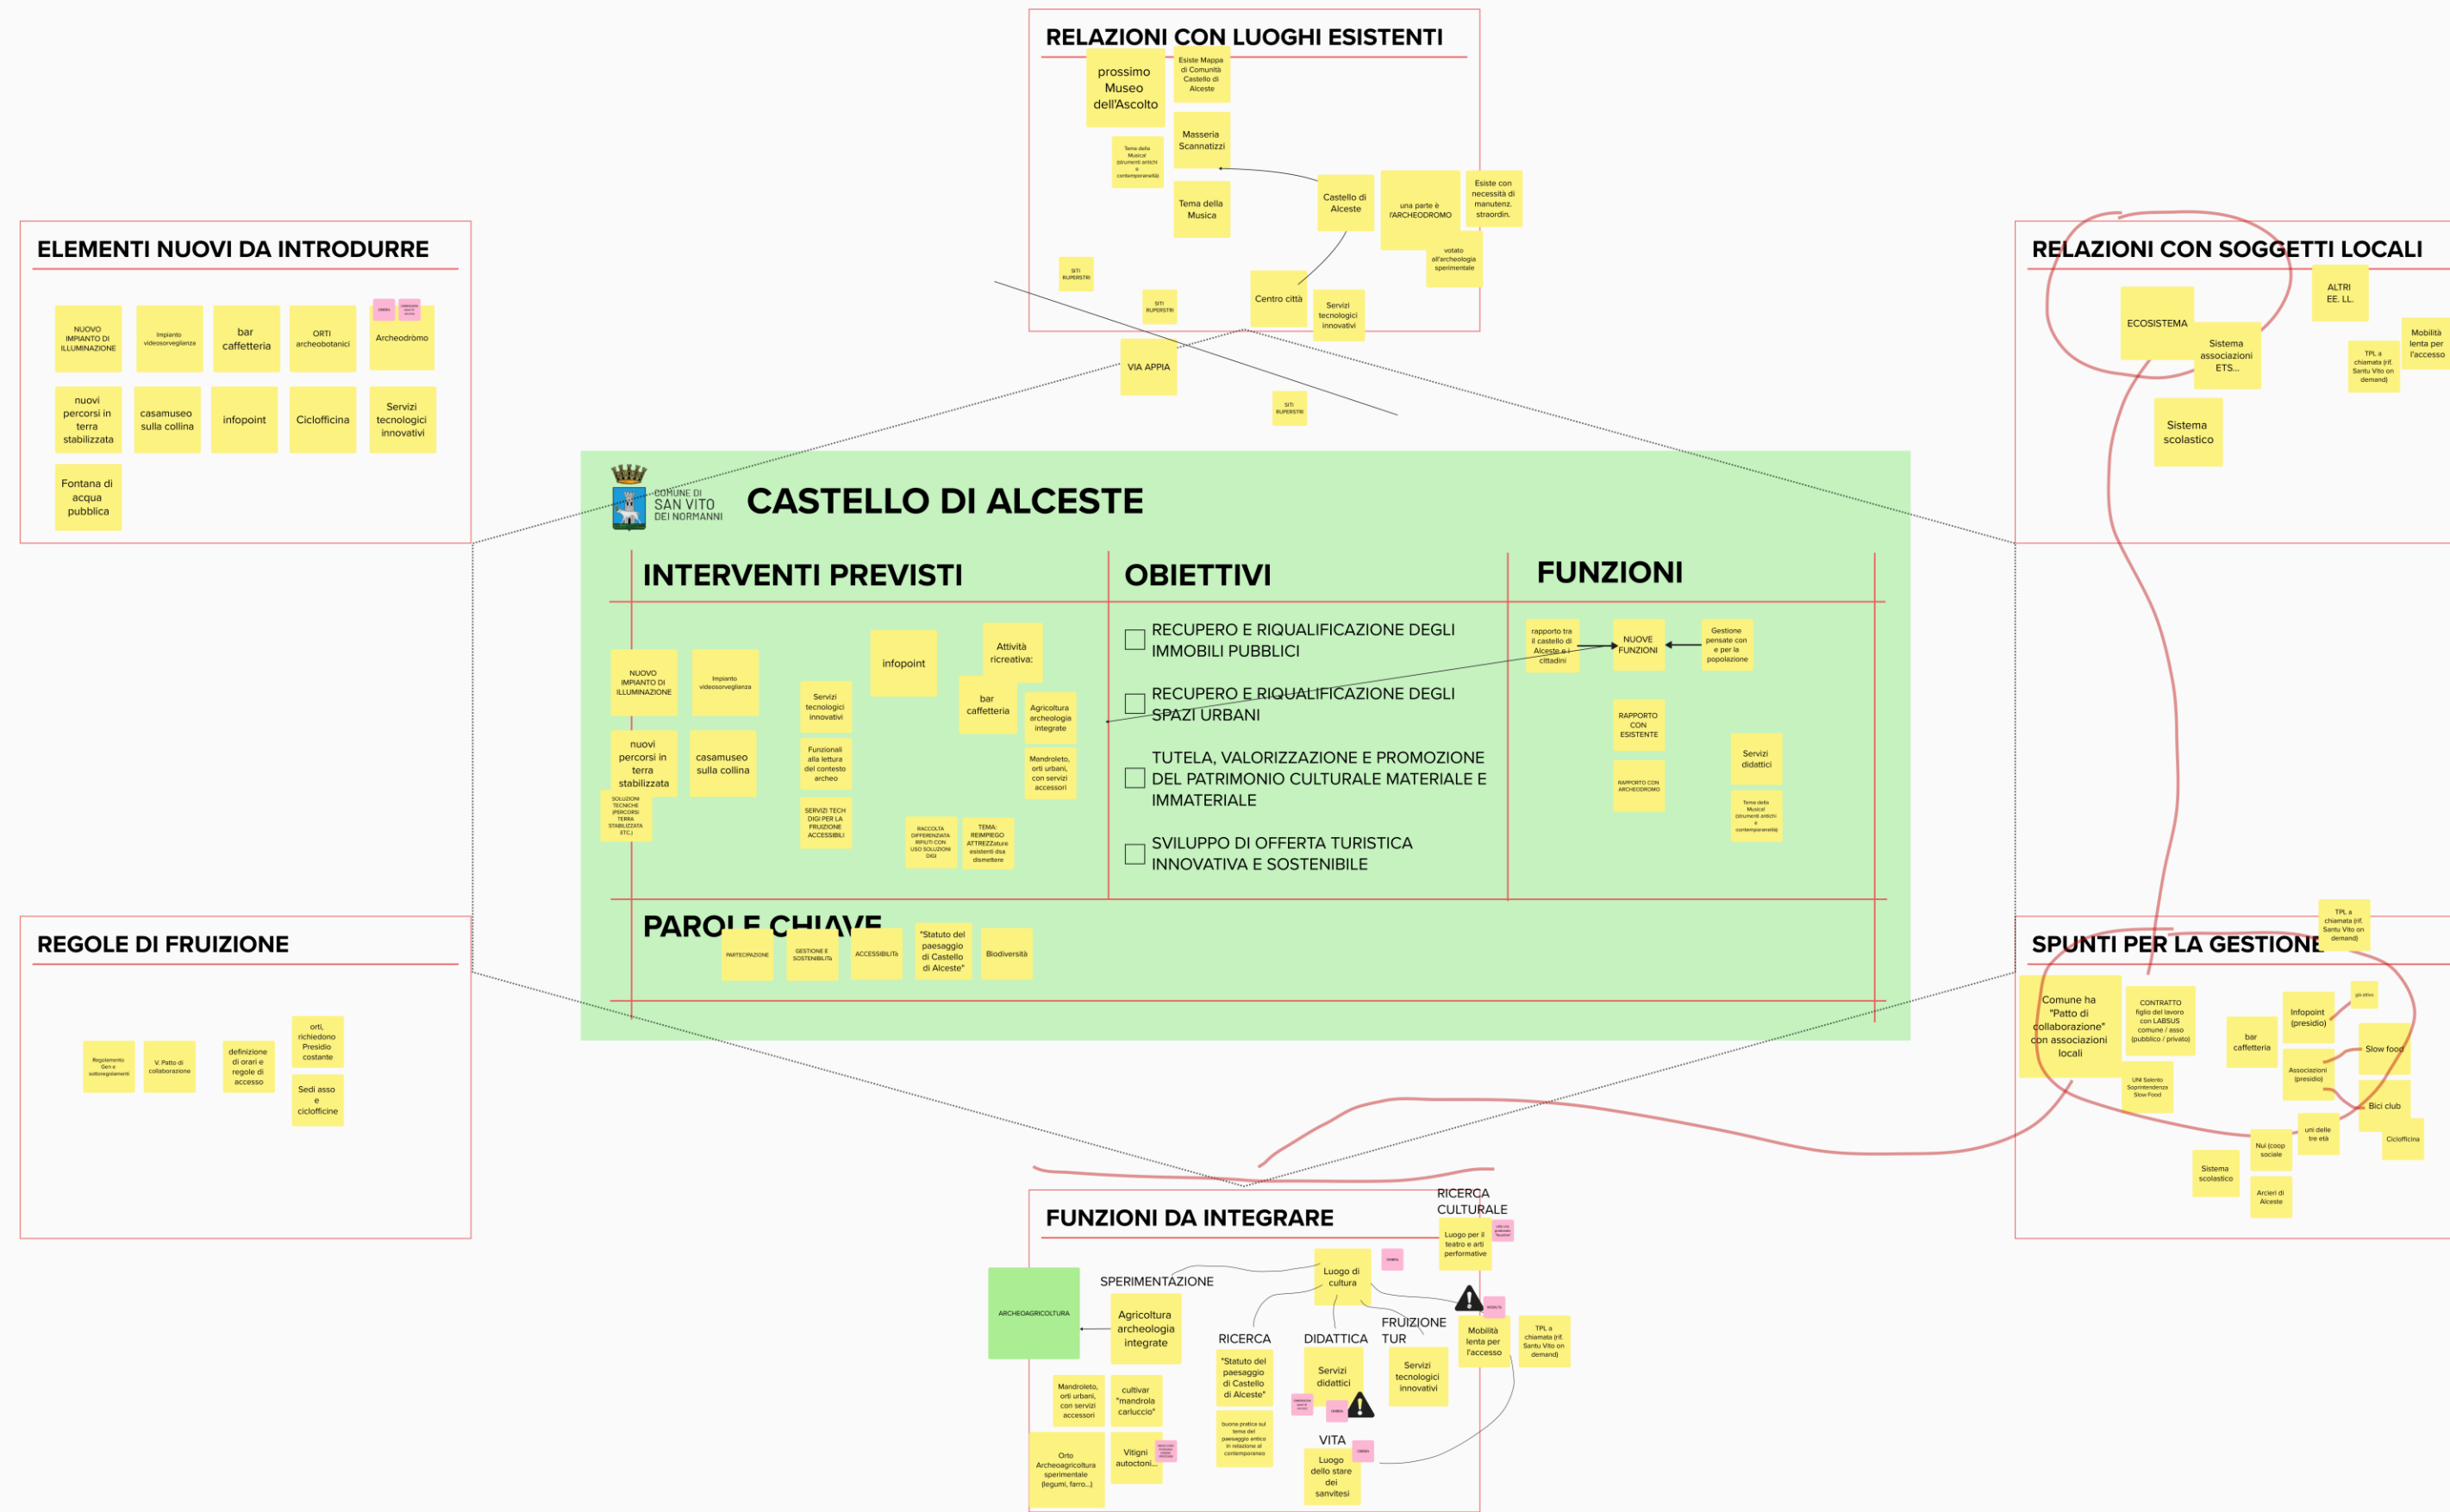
RELAZIONI CON LUOGHI ESISTENTI

prossimo Museo dell'Ascolto

Esiste Mappa di Comunità Castello di Alceste

Tema della Musica (strumenti antichi e contemporaneità)

Masseria Scannatizzi

Tema della Musica

Castello di Alceste

una parte è l'ARCHEODROMO

Esiste con necessità di manutenz. straordin.

votato all'archeologia sperimentale

SITI RUPERSTRI

SITI RUPERSTRI

Centro città

Servizi tecnologici innovativi

VIA APPIA

SITI RUPERSTRI

ELEMENTI NUOVI DA INTRODURRE

NUOVO IMPIANTO DI ILLUMINAZIONE

Impianto videosorveglianza

bar caffetteria

ORTI archeobotanici

Archeodromo

nuovi percorsi in terra stabilizzata

casamuseo sulla collina

infopoint

Ciclofficina

Servizi tecnologici innovativi

Fontana di acqua pubblica

RELAZIONI CON SOGGETTI LOCALI

ECOSISTEMA

Sistema associazioni ETS...

ALTRI EE. LL.

TPL a chiamata (rif. Santu Vito on demand)

Mobilità lenta per l'accesso

Sistema scolastico

COMUNE DI SAN VITO DEI NORMANNI

CASTELLO DI ALCESTE

INTERVENTI PREVISTI

NUOVO IMPIANTO DI ILLUMINAZIONE

Impianto videosorveglianza

Servizi tecnologici innovativi

infopoint

Attività ricreativa:

bar caffetteria

Agricoltura archeologia integrate

nuovi percorsi in terra stabilizzata

casamuseo sulla collina

Funzionali alla lettura del contesto archeo

Mandroleto, orti urbani, con servizi accessori

SOLUZIONI TECNICHE (PERCORSI TERRA STABILIZZATA ETC.)

SERVIZI TECH DIGI PER LA FRUIZIONE ACCESSIBILI

RACCOLTA DIFFERENZIATA RIFIUTI CON USO SOLUZIONI DIGI

TEMA: REIMPIEGO ATTREZZature esistenti da dismettere

OBIETTIVI

RECUPERO E RIQUALIFICAZIONE DEGLI IMMOBILI PUBBLICI

RECUPERO E RIQUALIFICAZIONE DEGLI SPAZI URBANI

TUTELA, VALORIZZAZIONE E PROMOZIONE DEL PATRIMONIO CULTURALE MATERIALE E IMMATERIALE

SVILUPPO DI OFFERTA TURISTICA INNOVATIVA E SOSTENIBILE

FUNZIONI

rapporto tra il castello di Alceste e i cittadini

NUOVE FUNZIONI

Gestione pensate con e per la popolazione

RAPPORTO CON ESISTENTE

Servizi didattici

RAPPORTO CON ARCHEODROMO

Tema della Musica (strumenti antichi e contemporaneità)

PAROLE CHIAVE

PARTECIPAZIONE

GESTIONE E SOSTENIBILITà

ACCESSIBILITà

"Statuto del paesaggio di Castello di Alceste"

Biodiversità

REGOLE DI FRUIZIONE

Regolamento Gen e sottoregolamenti

V. Patto di collaborazione

definizione di orari e regole di accesso

orti, richiedono Presidio costante

Sedi asso e ciclofficine

SPUNTI PER LA GESTIONE

TPL a chiamata (rif. Santu Vito on demand)

Comune ha "Patto di collaborazione" con associazioni locali

CONTRATTO figlio del lavoro con LABSUS comune / asso (pubblico / privato)

UNI Salento Soprintendenza Slow Food

bar caffetteria

Infopoint (presidio)

Associazioni (presidio)

Slow food

Bici club

Ciclofficina

uni delle tre età

Nui (coop sociale

Sistema scolastico

Arcieri di Alceste

FUNZIONI DA INTEGRARE

RICERCA CULTURALE

Luogo per il teatro e arti performative

SPERIMENTAZIONE

Luogo di cultura

ARCHEOAGRICOLTURA

Agricoltura archeologia integrate

RICERCA

DIDATTICA

FRUIZIONE TUR

Mobilità lenta per l'accesso

TPL a chiamata (rif. Santu Vito on demand)

Mandroleto, orti urbani, con servizi accessori

cultivar "mandrola carluccio"

"Statuto del paesaggio di Castello di Alceste"

Servizi didattici

Servizi tecnologici innovativi

buone pratica sul tema del paesaggio antico in relazione al contemporaneo

VITA

Orto Archeoagricoltura sperimentale (legumi, farro...)

Vitigni autoctoni...

Luogo dello stare dei sanvitesi